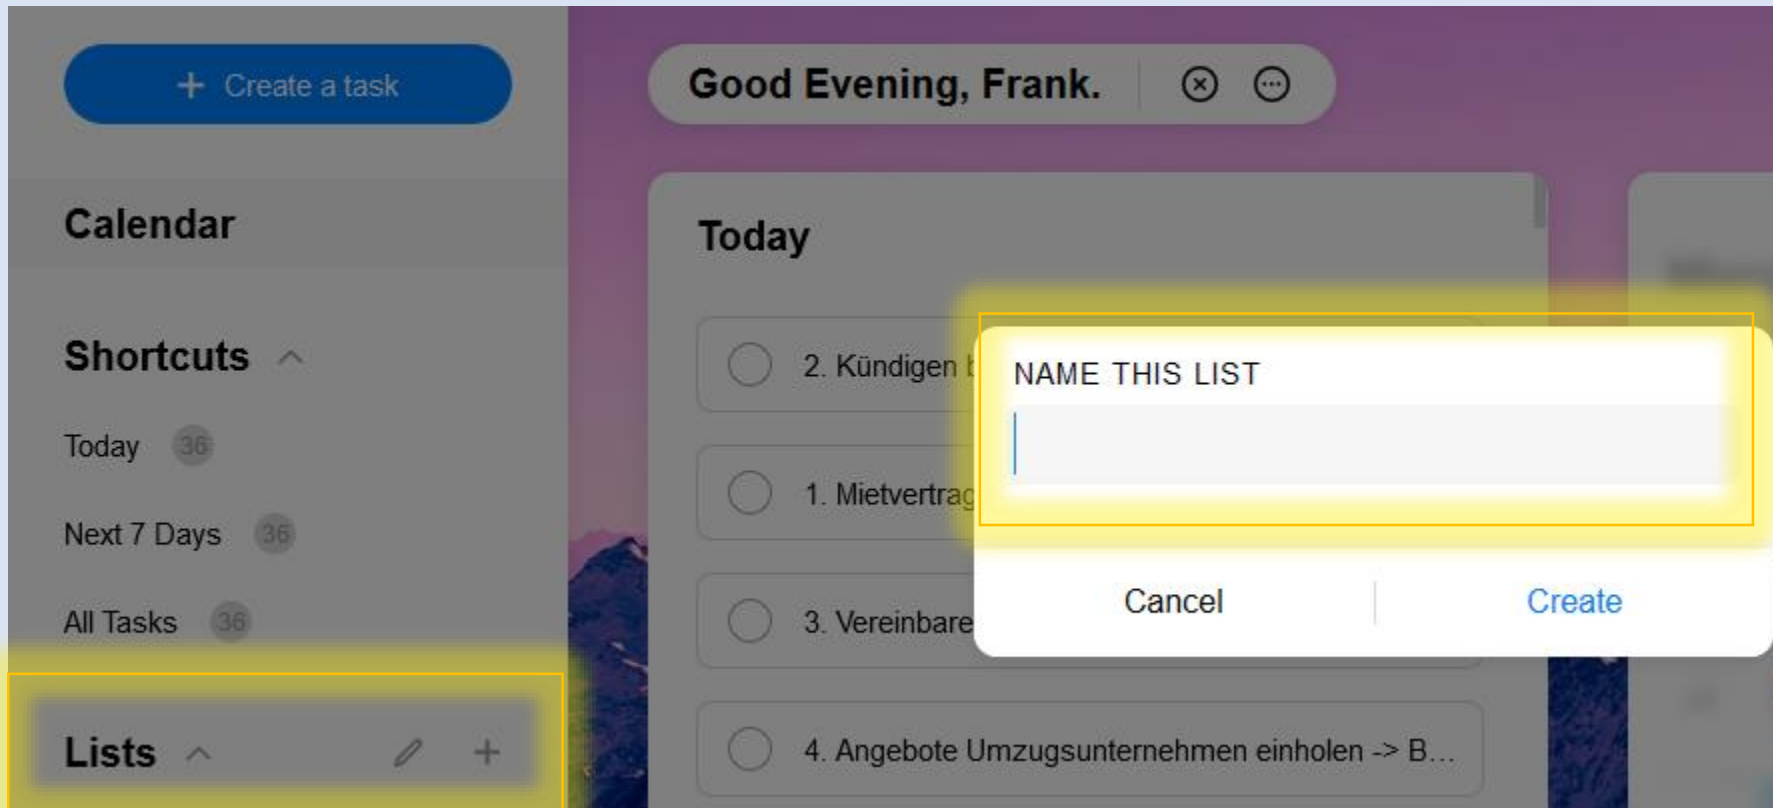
+ Create a task

Calendar

Shortcuts

Today 36

Next 7 Days 36

All Tasks 36

Lists

Good Evening, Frank.

Today

2. Kündigen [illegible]

1. Mietvertrag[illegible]

3. Vereinbare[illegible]

4. Angebote Umzugsunternehmen einholen -> B...

NAME THIS LIST

Cancel

Create